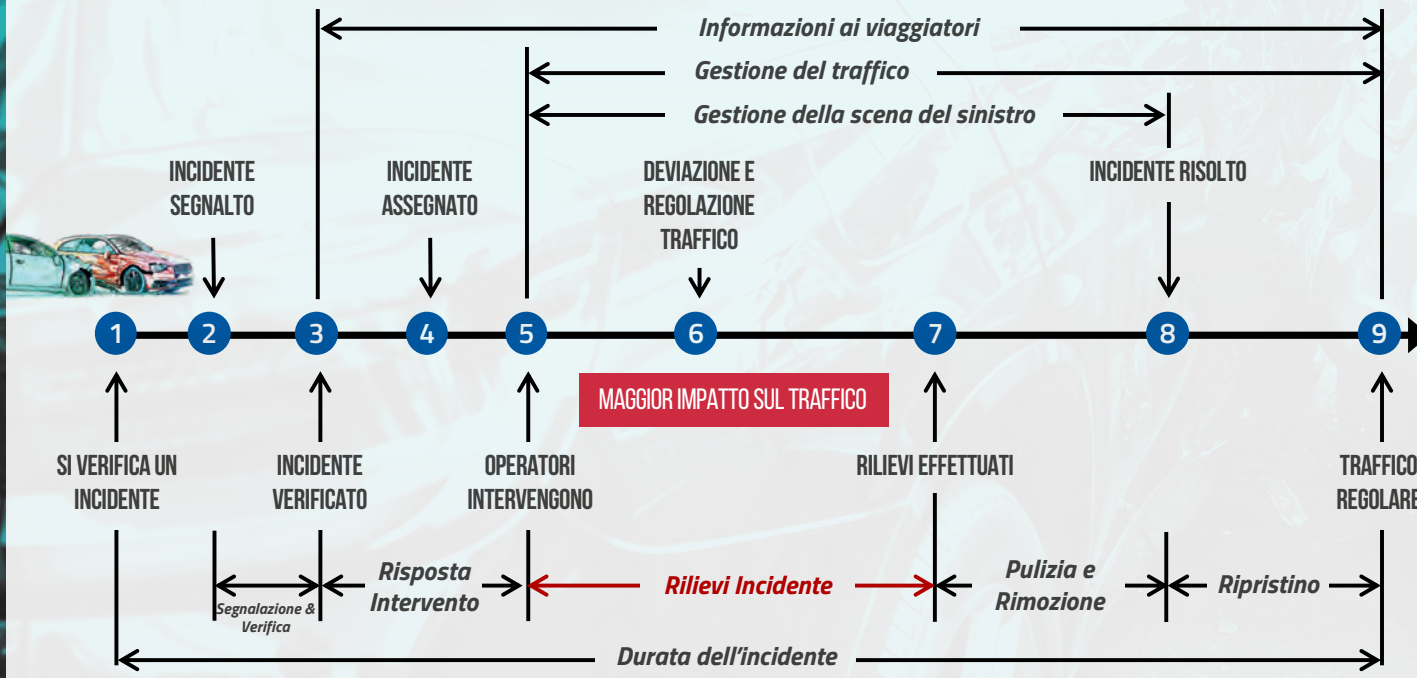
Informazioni ai viaggiatori

Gestione del traffico

Gestione della scena del sinistro

INCIDENTE SEGNALTO

INCIDENTE ASSEGNATO

DEVIAZIONE E REGOLAZIONE TRAFFICO

INCIDENTE RISOLTO

1 2 3 4 5 6 7 8 9

MAGGIOR IMPATTO SUL TRAFFICO

SI VERIFICA UN INCIDENTE

INCIDENTE VERIFICATO

OPERATORI INTERVENGONO

RILIEVI EFFETTUATI

TRAFFICO REGOLARE

Segnalazione & Verifica

Risposta Intervento

Rilievi Incidente

Pulizia e Rimozione

Ripristino

Durata dell'incidente